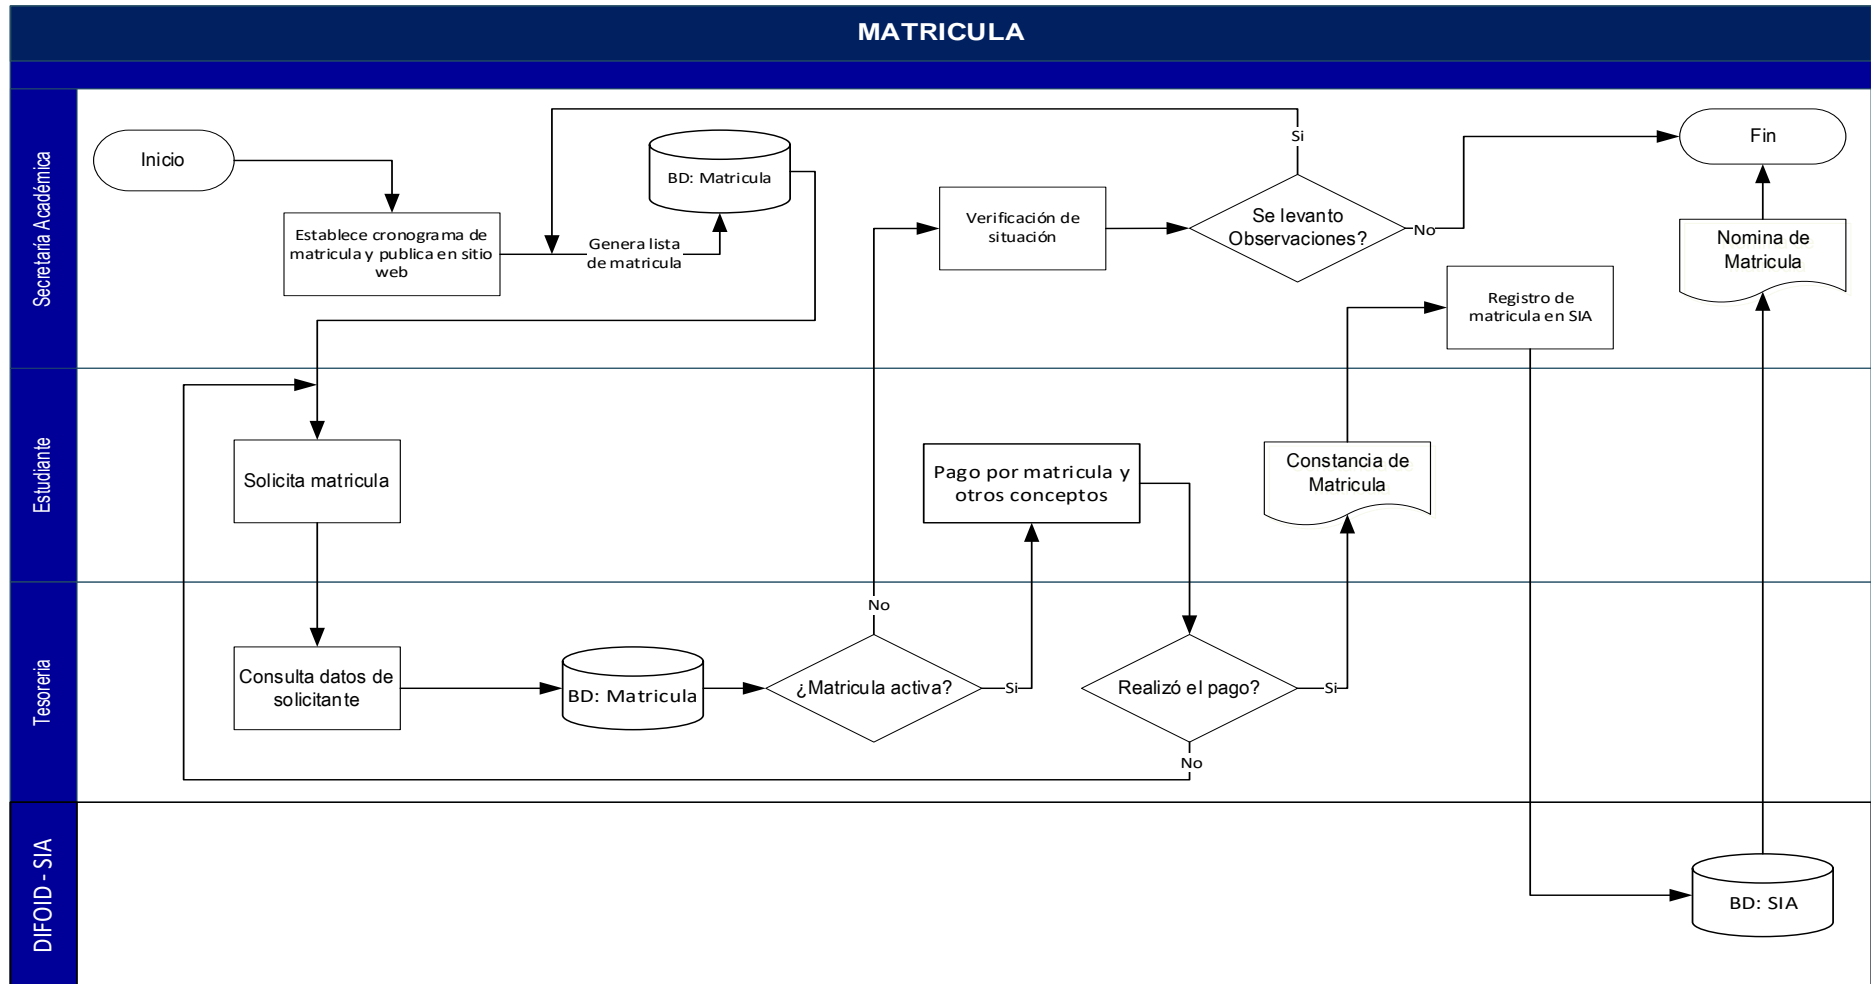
MATRICULA

Secretaría Académica

Inicio

Establece cronograma de matricula y publica en sitio web

Genera lista de matricula

BD: Matricula

Verificación de situación

Se levanto Observaciones?

Si

No

Fin

Nomina de Matricula

Registro de matricula en SIA

Estudiante

Solicita matricula

Pago por matricula y otros conceptos

Constancia de Matricula

Tesoreria

Consulta datos de solicitante

BD: Matricula

¿Matricula activa?

No

Si

Realizó el pago?

Si

No

DIFOID - SIA

BD: SIA